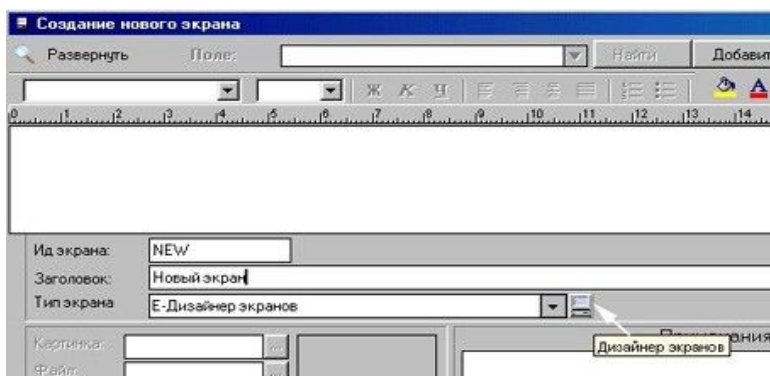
Создание нового экрана

Развернуть Поле: Найти Добавит

Ж К Ч

0 1 2 3 4 5 6 7 8 9 10 11 12 13 14

Ид экрана: NEW

Заголовок: Новый экран

Тип экрана Е-Дизайнер экранов

Картинка:

Файл:

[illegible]ания

Дизайнер экранов